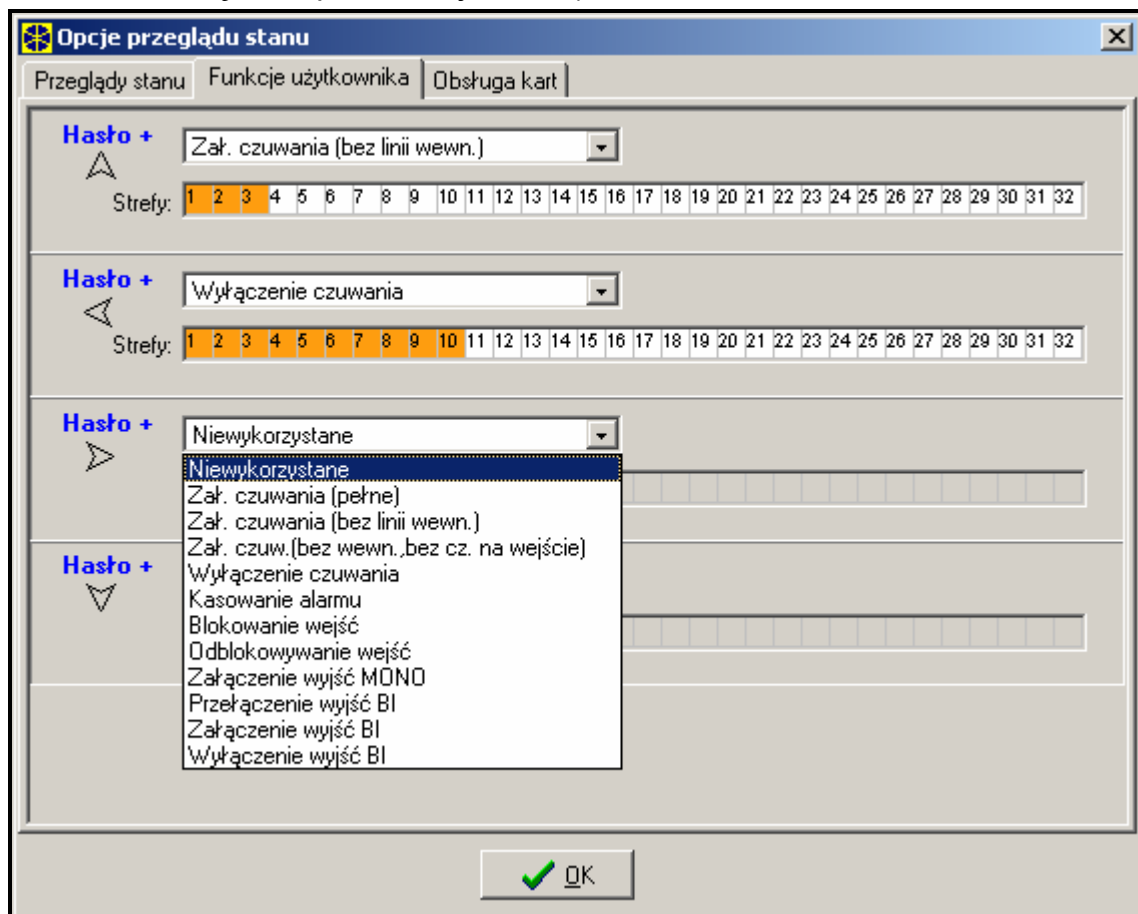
Opcje przeglądu stanu

Przeglądy stanu | Funkcje użytkownika | Obsługa kart

Hasło +

Zał. czuwania (bez linii wewn.)

Strefy: 1 2 3 4 5 6 7 8 9 10 11 12 13 14 15 16 17 18 19 20 21 22 23 24 25 26 27 28 29 30 31 32

Hasło +

Wyłączenie czuwania

Strefy: 1 2 3 4 5 6 7 8 9 10 11 12 13 14 15 16 17 18 19 20 21 22 23 24 25 26 27 28 29 30 31 32

Hasło +

Niewykorzystane

Niewykorzystane
Zał. czuwania (pełne)
Zał. czuwania (bez linii wewn.)
Zał. czuw.(bez wewn.,bez cz. na wejście)
Wyłączenie czuwania
Kasowanie alarmu
Blokowanie wejść
Odblokowywanie wejść
Załączenie wyjść MONO
Przełączenie wyjść BI
Załączenie wyjść BI
Wyłączenie wyjść BI

Hasło +

OK